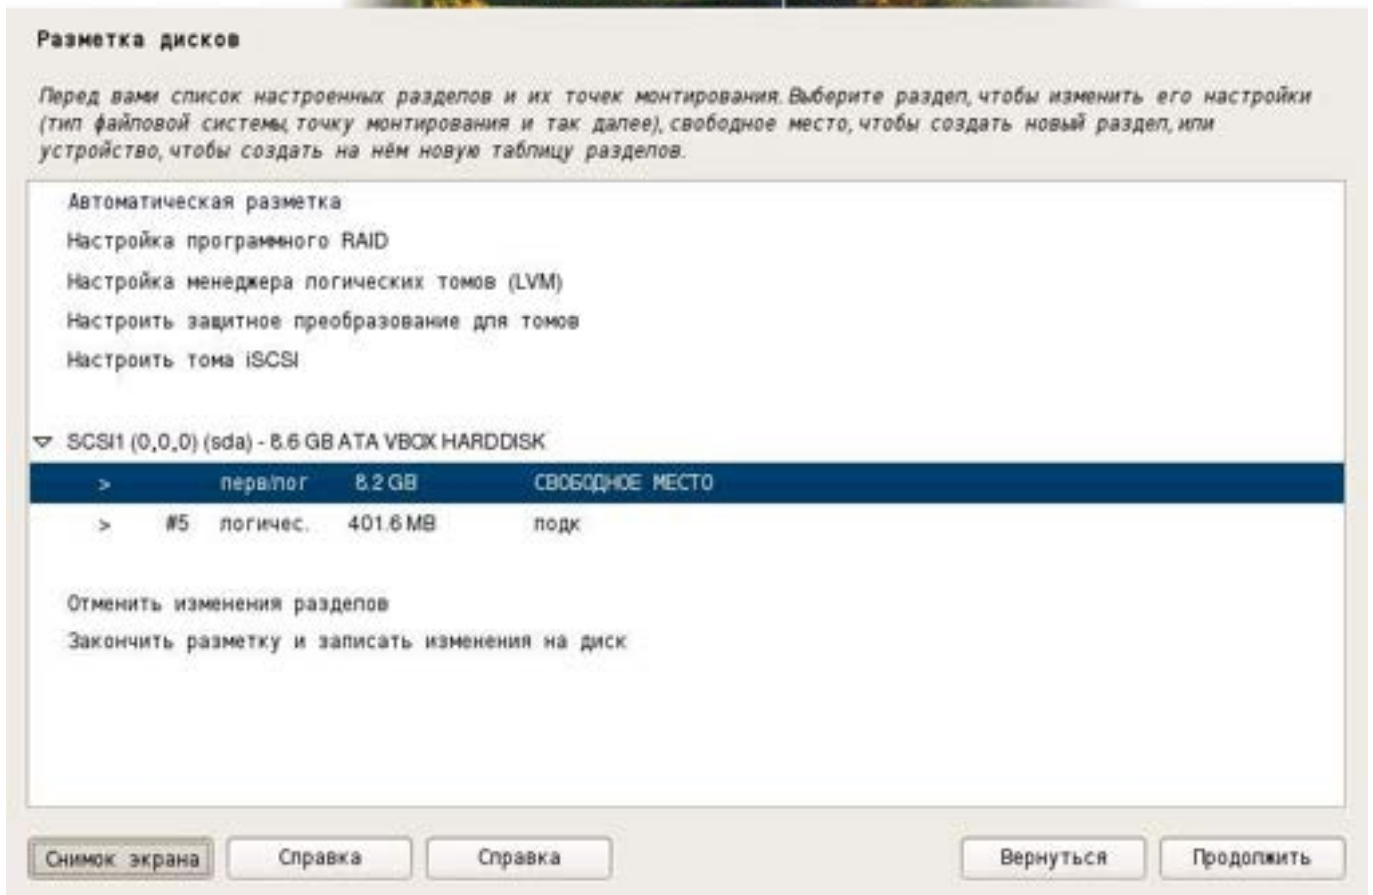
Разметка дисков

Перед вами список настроенных разделов и их точек монтирования. Выберите раздел, чтобы изменить его настройки (тип файловой системы, точку монтирования и так далее), свободное место, чтобы создать новый раздел, или устройство, чтобы создать на нём новую таблицу разделов.

Автоматическая разметка
Настройка программного RAID
Настройка менеджера логических томов (LVM)
Настроить защитное преобразование для томов
Настроить тома iSCSI

SCSI1 (0,0,0) (sda) - 8.6 GB ATA VBOX HARDDISK

| > |  | перв/лог | 8.2 GB | СВОБОДНОЕ МЕСТО |
|---|---|---|---|---|
| > | #5 | логичес. | 401.6 MB | подк |

Отменить изменения разделов
Закончить разметку и записать изменения на диск

Снимок экрана
Справка
Справка
Вернуться
Продолжить